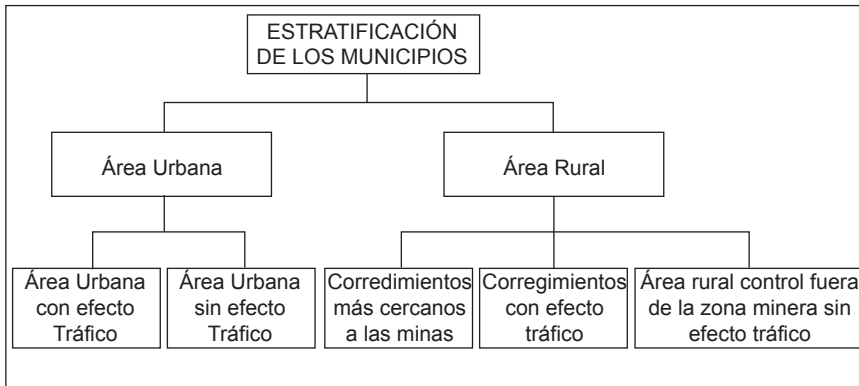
ESTRATIFICACIÓN DE LOS MUNICIPIOS

Área Urbana

Área Rural

Área Urbana con efecto Tráfico

Área Urbana sin efecto Tráfico

Corredimientos más cercanos a las minas

Corregimientos con efecto tráfico

Área rural control fuera de la zona minera sin efecto tráfico